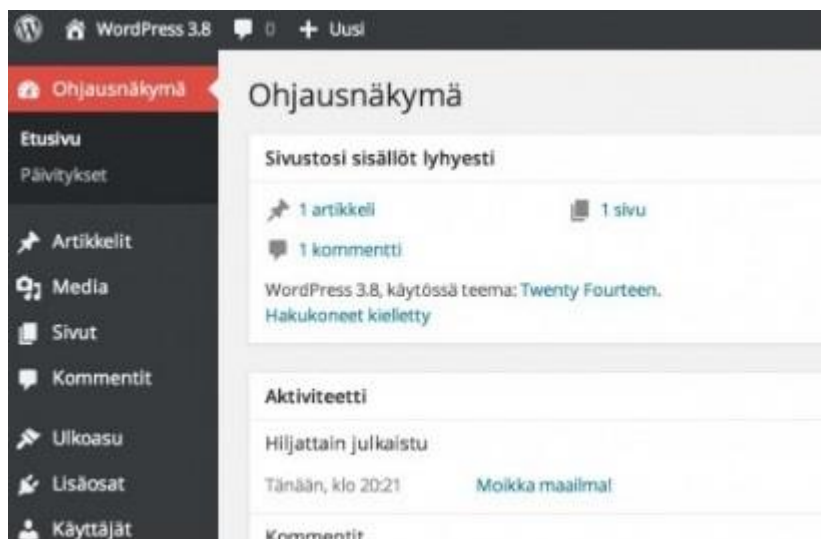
WordPress 3.8 0 + Uusi

Ohjausnäkymä

Etusivu
Päivitykset

Artikkelit
Media
Sivut
Kommentit
Ulkoasu
Lisäosat
Käyttäjät

Ohjausnäkymä

Sivustosi sisällöt lyhyesti

1 artikkeli
1 sivu
1 kommentti

WordPress 3.8, käytössä teema: Twenty Fourteen.
Hakukoneet kielletty

Aktiviteetti

Hiljattain julkaistu

Tänään, klo 20:21 Moikka maailma!

Kommentit